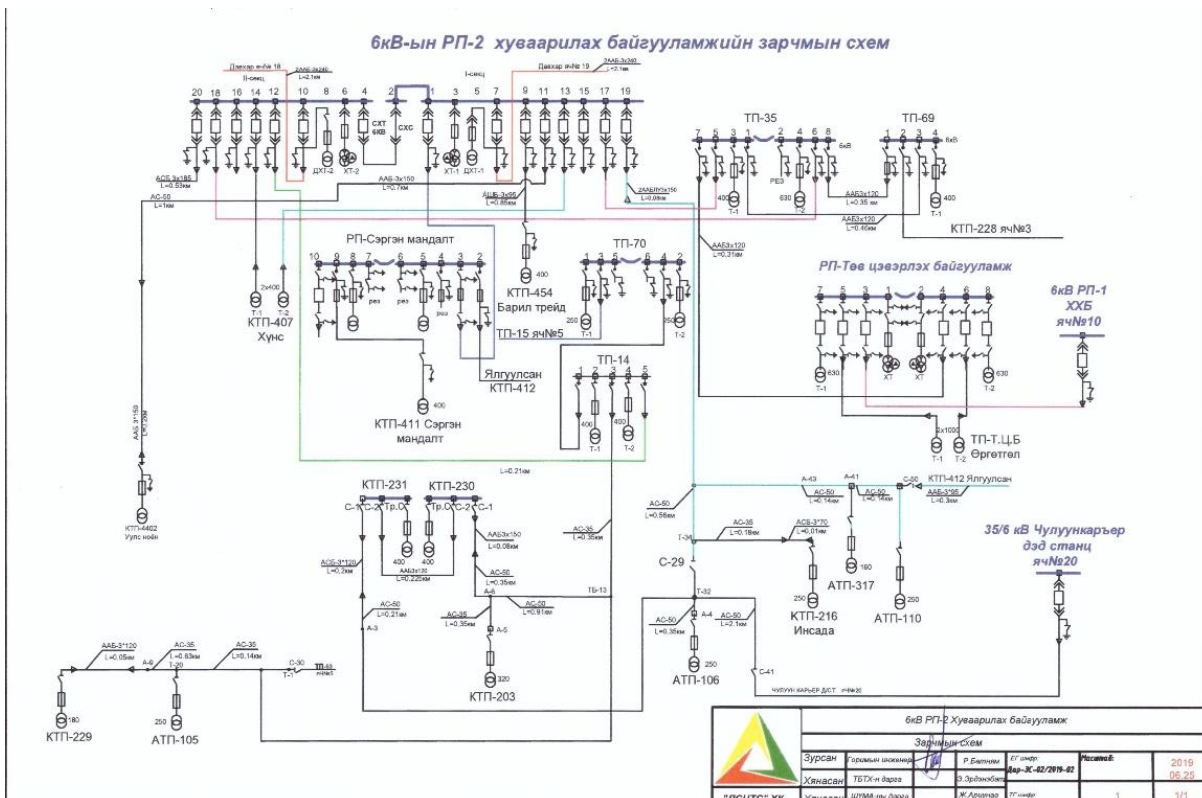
6кВ-ын РП-2 хуваарилах байгууламжийн зарчмын схем

Давхар яч№ 18
2ААБ-3х240
L=2.1км
II-секц
I-секц
Давхар яч№ 19
2ААБ-3х240
L=2.1км

20 18 16 14 12 10 8 6 4 2 1 3 5 7 9 11 13 15 17 19

СХТ 6КВ
СХС
ДХТ-2
ХТ-2
ХТ-1
ДХТ-1

ААБ-3х185
L=0.53км
ААБ-3х150
L=0.7км
АС-50
L=1км
ААБ-3х95
L=0.85км
2ААБлУ3х150
L=0.08км

ТП-35
7 5 3 1 2 4 6 8
6кВ
РЕЗ
400
Т-1
630
Т-2
ААБ3х120
L=0.35 км
ААБ3х120
L=0.46км

ТП-69
1 2 3 4
6кВ
400
Т-1

КТП-228 яч№3

ААБ3х120
L=0.31км

РП-Сэргэн мандалт
10 9 8 7 6 5 4 3 2
рез
рез
рез

2х400
Т-1 Т-2
КТП-407
Хүнс

400
КТП-454
Барил трейд

ТП-70
1 3 5 6 4 2
250
Т-1
250
Т-2

ТП-15 яч№5

Ялгуулсан
КТП-412

400
КТП-411 Сэргэн мандалт

ТП-14
1 2 3 4 5
400
Т-1
400
Т-2

РП-Төв цэвэрлэх байгууламж
7 5 3 1 2 4 6 8
630
Т-1
ХТ
ХТ
630
Т-2

6кВ РП-1
ХХБ
яч№10

2х1000
Т-1 Т-2
ТП-Т.Ц.Б
Өргөгтөл

ААБ 3*150
L=0.29км

L=0.21км

КТП-4402
Уулс хөйн

КТП-231
С-1 С-2 Тр.О
КТП-230
Тр.О С-2 С-1
400
400
ААБ3х130
L=0.225км
ААБ-3*120
L=0.2км
ААБ3х150
L=0.08км
АС-35
L=0.35км
АС-50
L=0.35км
АС-50
L=0.21км
А-6
А-3
АС-35
L=0.35км
А-5
АС-50
L=0.91км
ТБ-13
320
КТП-203

АС-50
L=0.56км
А-43
АС-50
L=0.14км
А-41
АС-50
L=0.14км
С-50
КТП-412 Ялгуулсан
ААБ-3*95
L=0.3км
Т-34
АС-35
L=0.18км
ААБ-3*70
L=0.01км
160
АТП-317
250
АТП-110

35/6 кВ Чулуункарьер дэд станц яч№20

С-29
Т-32
АС-50
L=0.35км
А-4
АС-50
L=2.1км
250
КТП-216
Инсада
250
АТП-106
С-41
ЧУЛУУН КАРЬЕР Д/СТ яч№20

ААБ-3*120
L=0.05км
А-6
АС-35
L=0.63км
Т-20
АС-35
L=0.14км
С-30
Т-1
ТП-68
яч№5
180
КТП-229
250
АТП-105

6кВ РП-2 Хуваарилах байгууламж
Зарчмын схем
Зурсан | Горимын инженер | Р.Батнзм | ЕГ шифр: Дар-ЭС-02/2019-02 | Масштаб: | 2019 06.25
Хянасан | ТБТХ-н дарга | З.Эрдэнэбат
Хянасан | ШУМА-ны дарга | Ж.Ариунаа | ТС шифр: | 1 | 1/1
"ДСЦТС" ХК